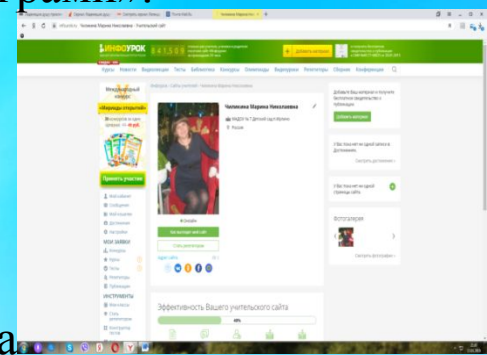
ИНФОУРОК

Курсы Новости Видеоуроки Тесты Библиотека Конкурсы Олимпиады Вебинары Репетиторы Сборник Конференции

Чаплыгина Марина Николаевна

Россия

Эффективность Вашего учительского сайта

Принять участие

Добавить материал

Фотогалерея